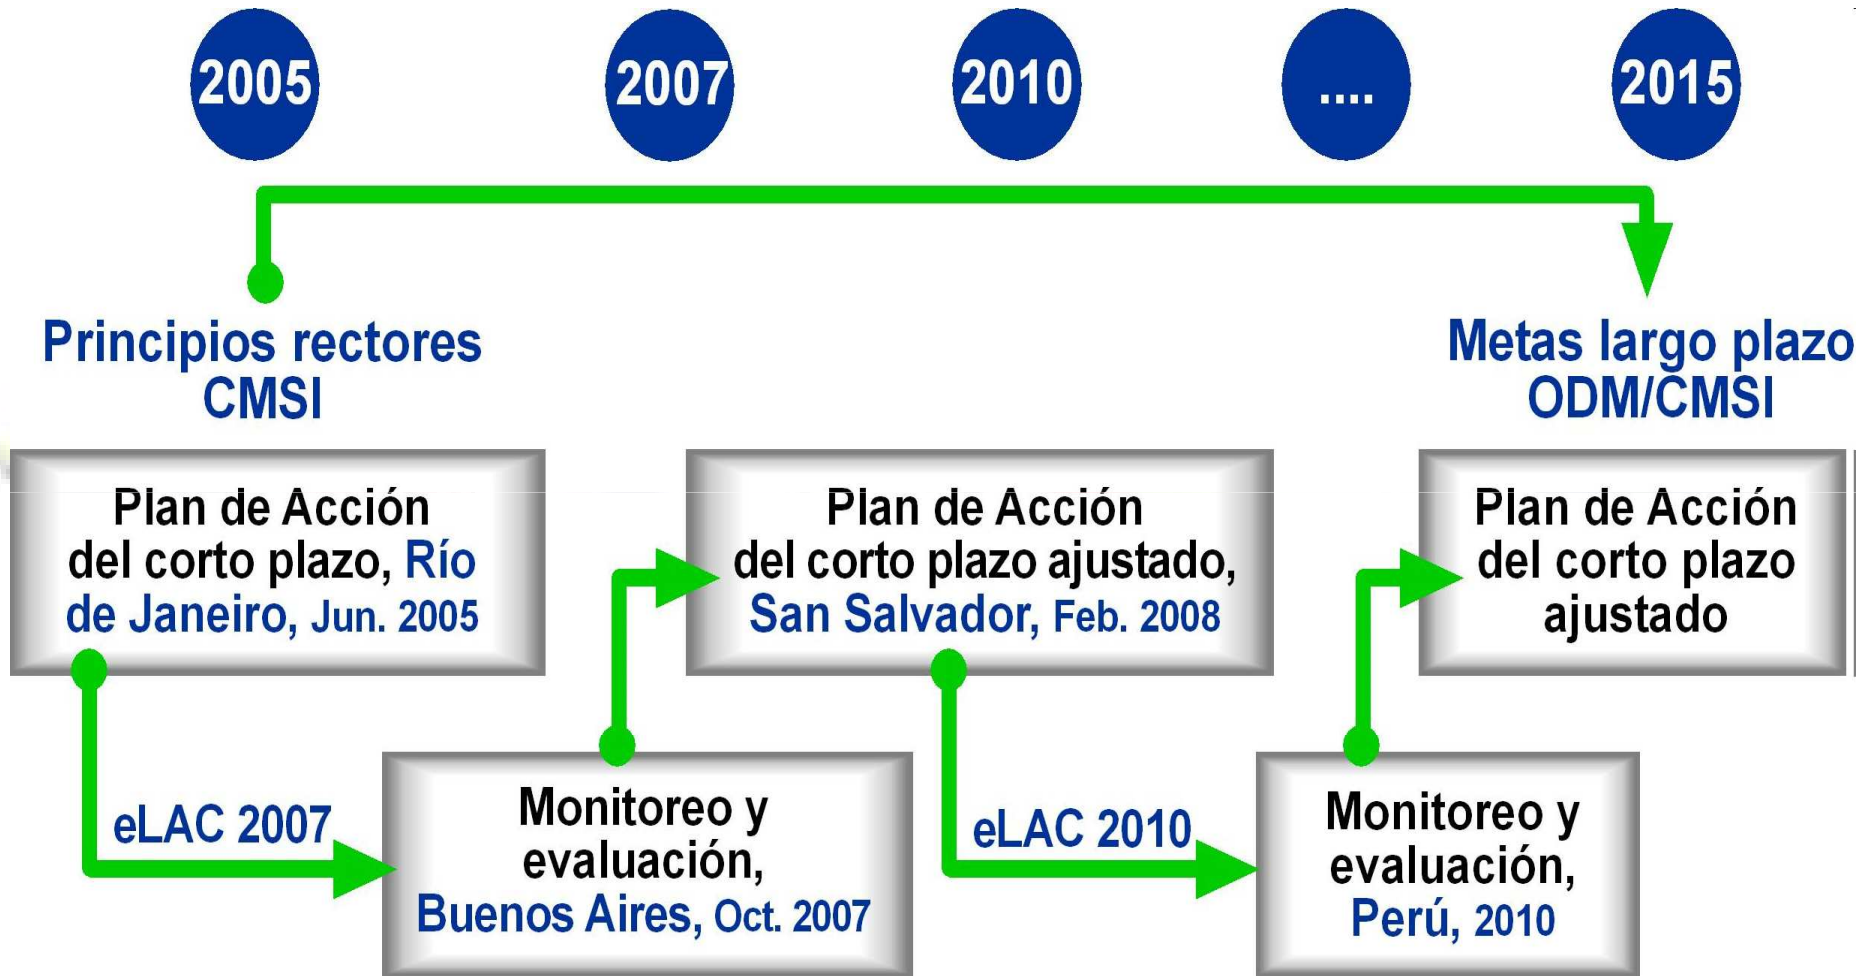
2005

2007

2010

....

2015

Principios rectores CMSI

Metas largo plazo ODM/CMSI

Plan de Acción del corto plazo, Río de Janeiro, Jun. 2005

Plan de Acción del corto plazo ajustado, San Salvador, Feb. 2008

Plan de Acción del corto plazo ajustado

eLAC 2007

Monitoreo y evaluación, Buenos Aires, Oct. 2007

eLAC 2010

Monitoreo y evaluación, Perú, 2010